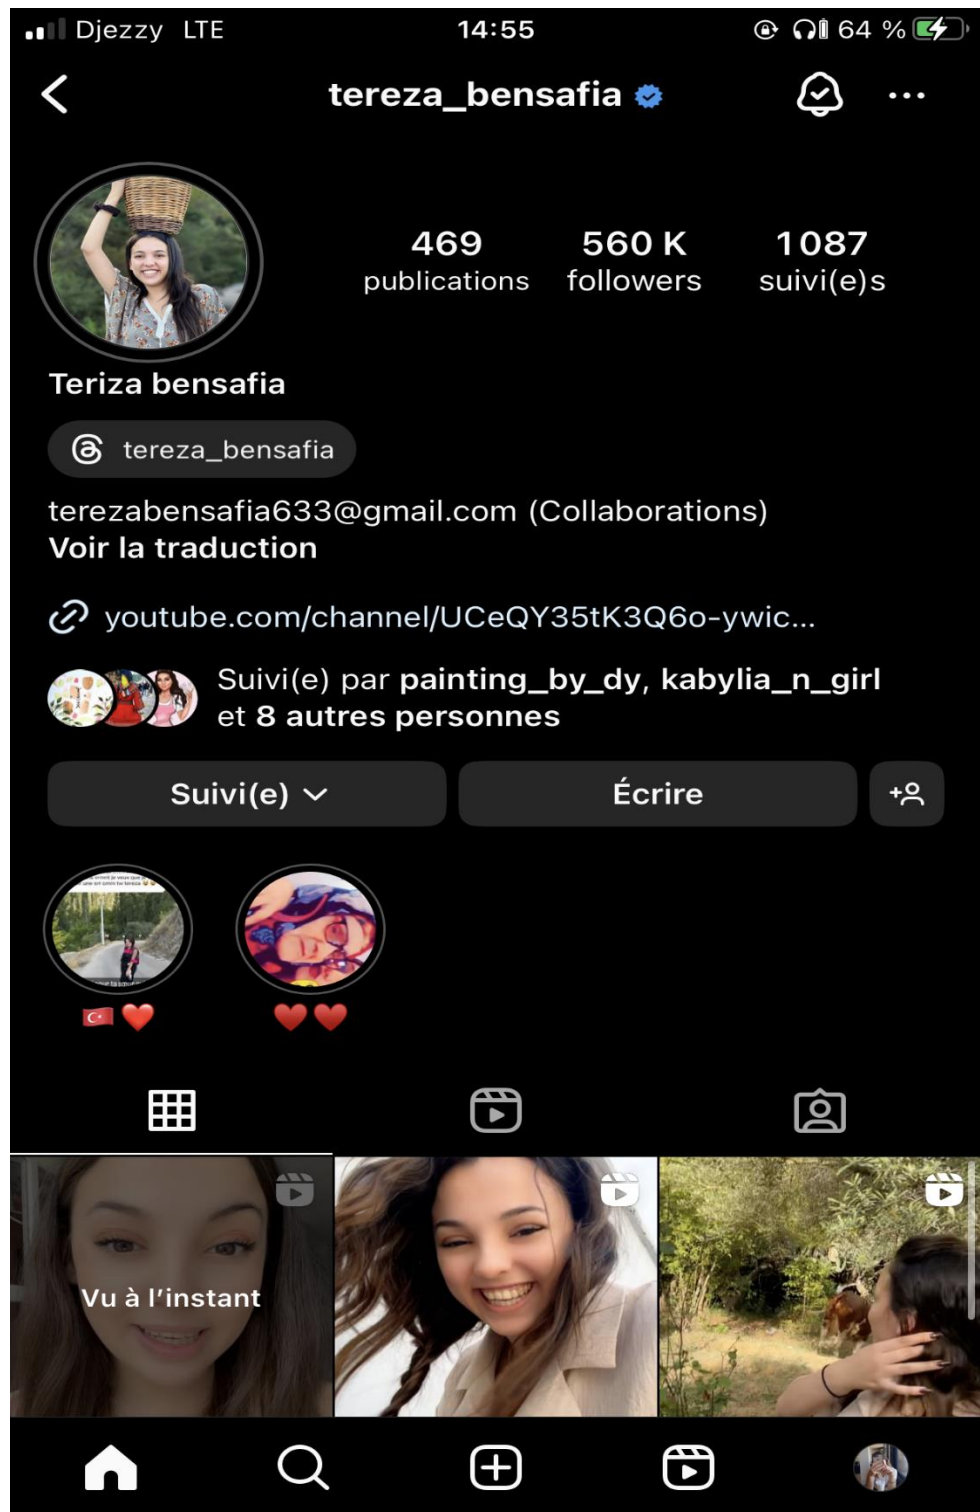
Djezzy LTE 14:55 64 %

tereza_bensafia

469 publications
560 K followers
1087 suivi(e)s

Teriza bensafia

tereza_bensafia

terezabensafia633@gmail.com (Collaborations)
Voir la traduction

youtube.com/channel/UCeQY35tK3Q6o-ywic...

Suivi(e) par painting_by_dy, kabylia_n_girl et 8 autres personnes

Suivi(e)
Écrire

Vu à l'instant